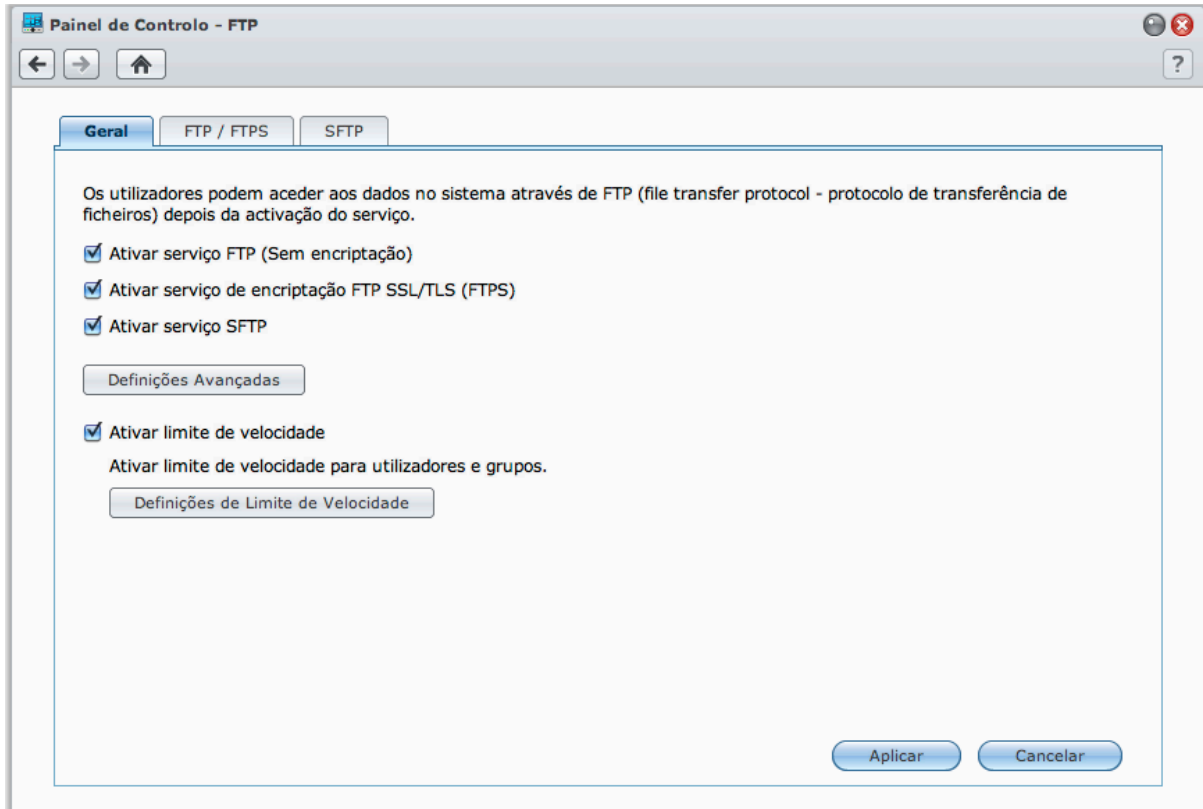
Painel de Controlo - FTP

?

Geral | FTP / FTPS | SFTP

Os utilizadores podem aceder aos dados no sistema através de FTP (file transfer protocol - protocolo de transferência de ficheiros) depois da activação do serviço.

Ativar serviço FTP (Sem encriptação)

Ativar serviço de encriptação FTP SSL/TLS (FTPS)

Ativar serviço SFTP

Definições Avançadas

Ativar limite de velocidade

Ativar limite de velocidade para utilizadores e grupos.

Definições de Limite de Velocidade

Aplicar

Cancelar